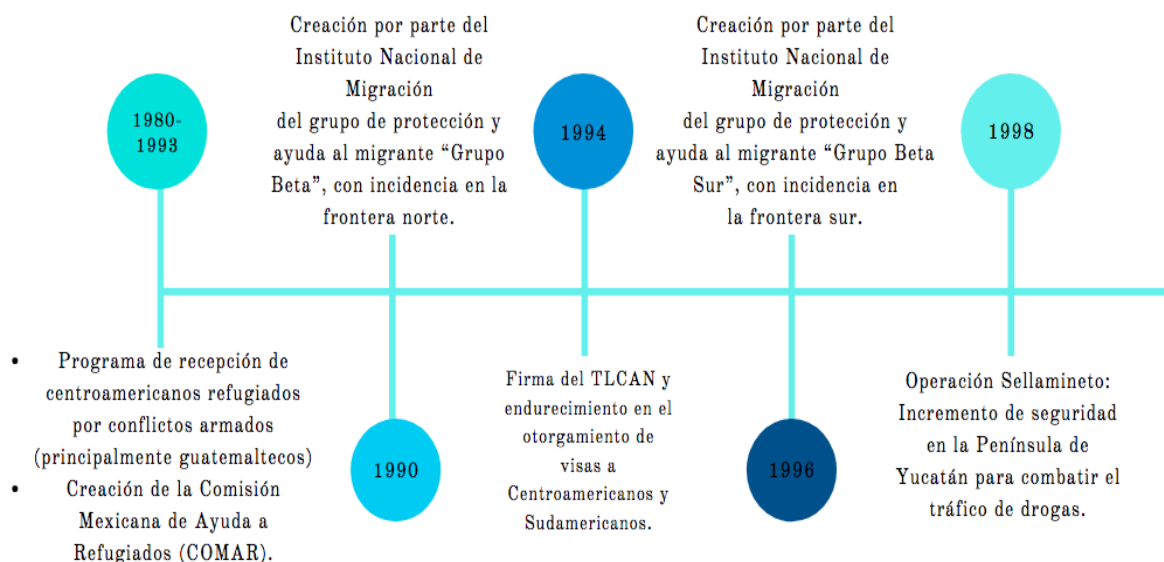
Creación por parte del Instituto Nacional de Migración del grupo de protección y ayuda al migrante “Grupo Beta”, con incidencia en la frontera norte.

Creación por parte del Instituto Nacional de Migración del grupo de protección y ayuda al migrante “Grupo Beta Sur”, con incidencia en la frontera sur.

1980-1993

1994

1998

- Programa de recepción de centroamericanos refugiados por conflictos armados (principalmente guatemaltecos)
- Creación de la Comisión Mexicana de Ayuda a Refugiados (COMAR).

1990

Firma del TLCAN y endurecimiento en el otorgamiento de visas a Centroamericanos y Sudamericanos.

1996

Operación Sellamineto: Incremento de seguridad en la Península de Yucatán para combatir el tráfico de drogas.